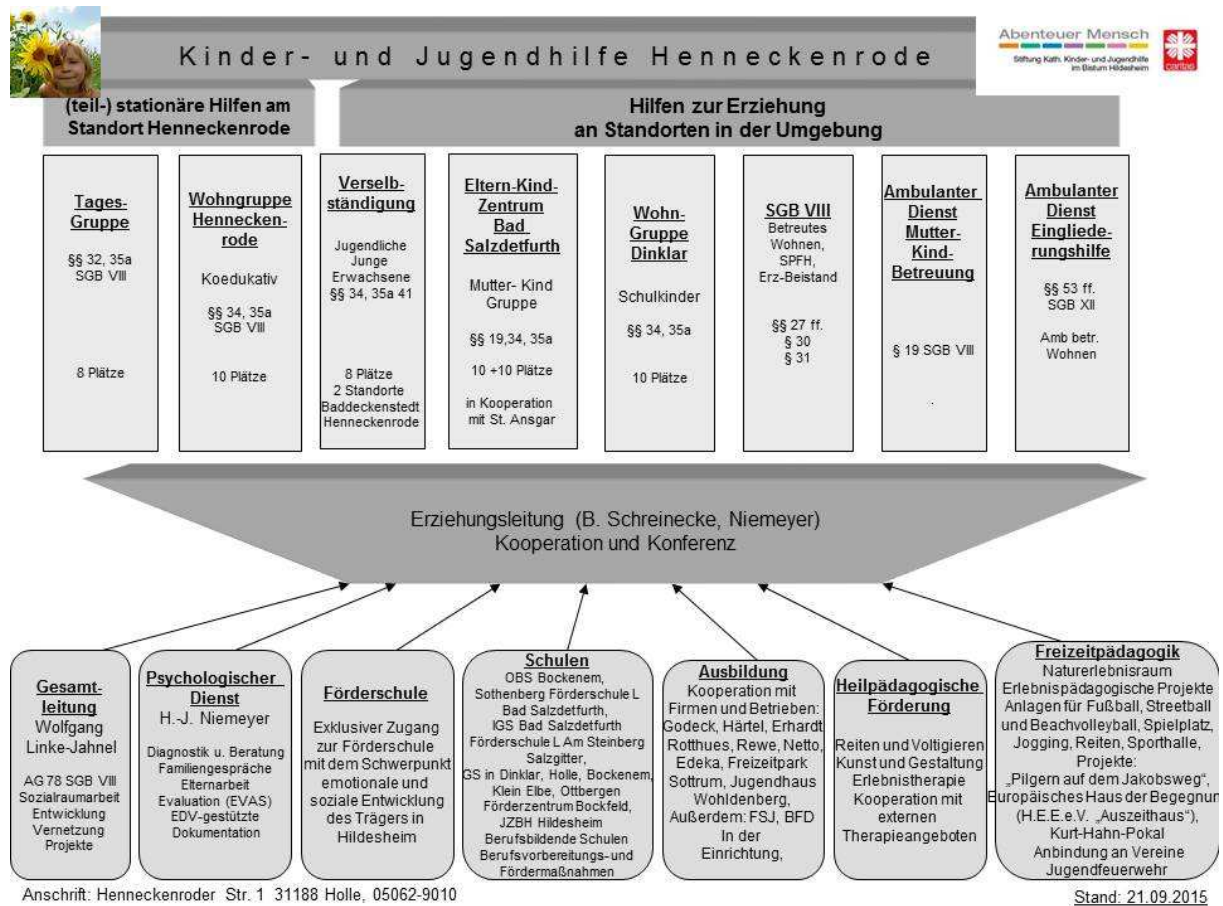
Kinder- und Jugendhilfe Henneckenrode

Abenteuer Mensch
Stiftung Kath. Kinder- und Jugendhilfe im Bistum Hildesheim
caritas

(teil-) stationäre Hilfen am Standort Henneckenrode

Hilfen zur Erziehung an Standorten in der Umgebung

Tages-Gruppe
§§ 32, 35a SGB VIII
8 Plätze

Wohngruppe Henneckenrode
Koedukativ
§§ 34, 35a SGB VIII
10 Plätze

Verselbständigung
Jugendliche Junge Erwachsene
§§ 34, 35a 41
8 Plätze
2 Standorte
Baddeckenstedt
Henneckenrode

Eltern-Kind-Zentrum Bad Salzdetfurth
Mutter- Kind Gruppe
§§ 19,34, 35a
10 +10 Plätze
in Kooperation mit St. Ansgar

Wohn-Gruppe Dinklar
Schulkinder
§§ 34, 35a
10 Plätze

SGB VIII
Betreutes Wohnen, SPFH, Erz-Beistand
§§ 27 ff.
§ 30
§ 31

Ambulanter Dienst Mutter-Kind-Betreuung
§ 19 SGB VIII

Ambulanter Dienst Eingliederungshilfe
§§ 53 ff. SGB XII
Amb betr. Wohnen

Erziehungsleitung (B. Schreinecke, Niemeyer)
Kooperation und Konferenz

Gesamtleitung
Wolfgang Linke-Jahnel
AG 78 SGB VIII
Sozialraumarbeit
Entwicklung
Vernetzung
Projekte

Psychologischer Dienst
H.-J. Niemeyer
Diagnostik u. Beratung
Familiengespräche
Elternarbeit
Evaluation (EVAS)
EDV-gestützte Dokumentation

Förderschule
Exklusiver Zugang zur Förderschule mit dem Schwerpunkt emotionale und soziale Entwicklung des Trägers in Hildesheim

Schulen
OBS Bockenem,
Sothenberg Förderschule L
Bad Salzdetfurth,
IGS Bad Salzdetfurth
Förderschule L Am Steinberg
Salzgitter,
GS in Dinklar, Holle, Bockenem,
Klein Elbe, Ottbergen
Förderzentrum Bockfeld,
JZBH Hildesheim
Berufsbildende Schulen
Berufsvorbereitungs-und Fördermaßnahmen

Ausbildung
Kooperation mit Firmen und Betrieben:
Godeck, Härtel, Erhardt
Rotthues, Rewe, Netto,
Edeka, Freizeitpark
Sottrum, Jugendhaus
Wohldenberg,
Außerdem: FSJ, BFD
In der Einrichtung,

Heilpädagogische Förderung
Reiten und Voltigieren
Kunst und Gestaltung
Erlebnistherapie
Kooperation mit externen Therapieangeboten

Freizeitpädagogik
Naturerlebnisraum
Erlebnispädagogische Projekte
Anlagen für Fußball, Streetball und Beachvolleyball, Spielplatz,
Jogging, Reiten, Sporthalle,
Projekte:
„Pilgern auf dem Jakobsweg",
Europäisches Haus der Begegnu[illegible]
(H.E.E.e.V. „Auszeithaus"),
Kurt-Hahn-Pokal
Anbindung an Vereine
Jugendfeuerwehr

Anschrift: Henneckenroder Str. 1 31188 Holle, 05062-9010

Stand: 21.09.2015